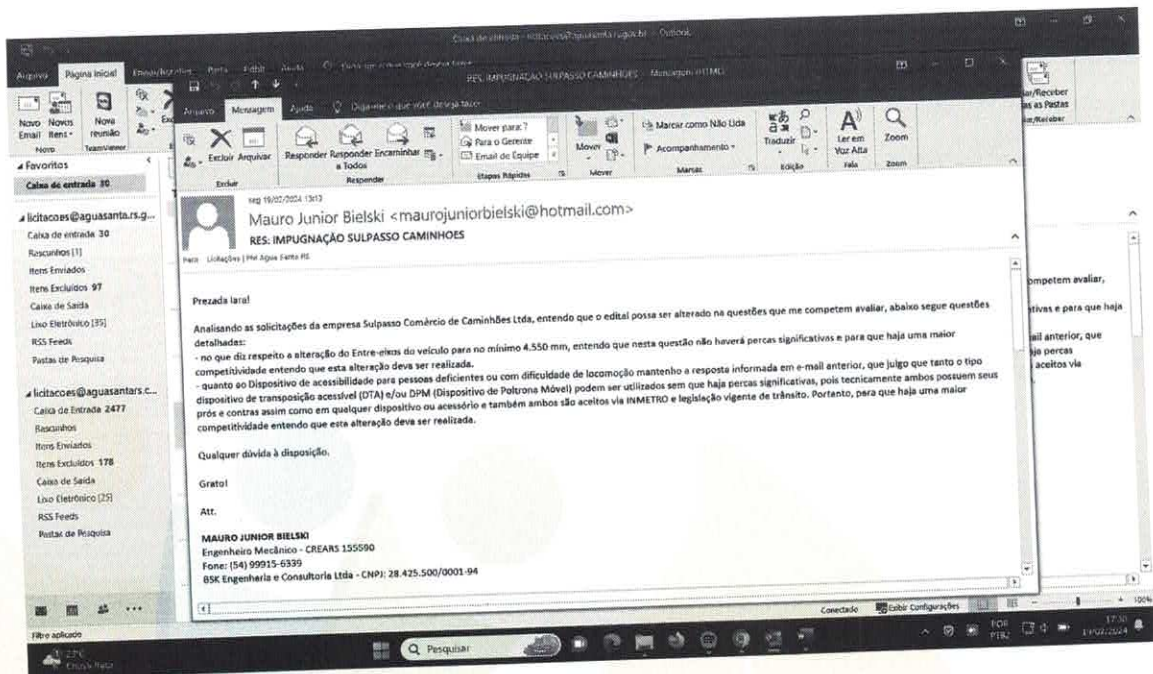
Caixa de entrada - licitacoes@aguasanta.rs.gov.br - Outlook

Arquivo Página Inicial

Novo Email Novos Itens Nova reunião

Novo TeamViewer

Favoritos

Caixa de entrada 30

licitacoes@aguasanta.rs.g...

Caixa de entrada 30

Rascunhos [1]

Itens Enviados

Itens Excluídos 97

Caixa de Saída

Lixo Eletrônico [35]

RSS Feeds

Pastas de Pesquisa

licitacoes@aguasantars.c...

Caixa de Entrada 2477

Rascunhos

Itens Enviados

Itens Excluídos 178

Caixa de Saída

Lixo Eletrônico [25]

RSS Feeds

Pastas de Pesquisa

Filtro aplicado

RES: IMPUGNAÇÃO SULPASSO CAMINHOES - Mensagem (HTML)

Arquivo Mensagem Ajuda Diga-me o que você deseja fazer

Excluir Arquivar

Excluir

Responder Responder a Todos Encaminhar

Responder

Mover para: ?

Para o Gerente

Email de Equipe

Etapas Rápidas

Mover

Mover

Marcar como Não Lida

Acompanhamento

Marcas

Traduzir

Edição

Ler em Voz Alta

Fala

Zoom

Zoom

seg 19/02/2024 13:13

Mauro Junior Bielski <maurojuniorbielski@hotmail.com>

RES: IMPUGNAÇÃO SULPASSO CAMINHOES

Para Licitações | PM Agua Santa RS

Prezada Iara!

Analisando as solicitações da empresa Sulpasso Comércio de Caminhões Ltda, entendo que o edital possa ser alterado na questões que me competem avaliar, abaixo segue questões detalhadas:
- no que diz respeito a alteração do Entre-eixos do veículo para no mínimo 4.550 mm, entendo que nesta questão não haverá percas significativas e para que haja uma maior competitividade entendo que esta alteração deva ser realizada.
- quanto ao Dispositivo de acessibilidade para pessoas deficientes ou com dificuldade de locomoção mantenho a resposta informada em e-mail anterior, que julgo que tanto o tipo dispositivo de transposição acessível (DTA) e/ou DPM (Dispositivo de Poltrona Móvel) podem ser utilizados sem que haja percas significativas, pois tecnicamente ambos possuem seus prós e contras assim como em qualquer dispositivo ou acessório e também ambos são aceitos via INMETRO e legislação vigente de trânsito. Portanto, para que haja uma maior competitividade entendo que esta alteração deva ser realizada.

Qualquer dúvida à disposição.

Grato!

Att.

MAURO JUNIOR BIELSKI
Engenheiro Mecânico - CREARS 155590
Fone: (54) 99915-6339
BSK Engenharia e Consultoria Ltda - CNPJ: 28.425.500/0001-94

ompetem avaliar,
tivas e para que haja
ail anterior, que
aja percas
aceitos via

Conectado Exibir Configurações 100%

Pesquisar

POR PTB2 17:30 19/02/2024